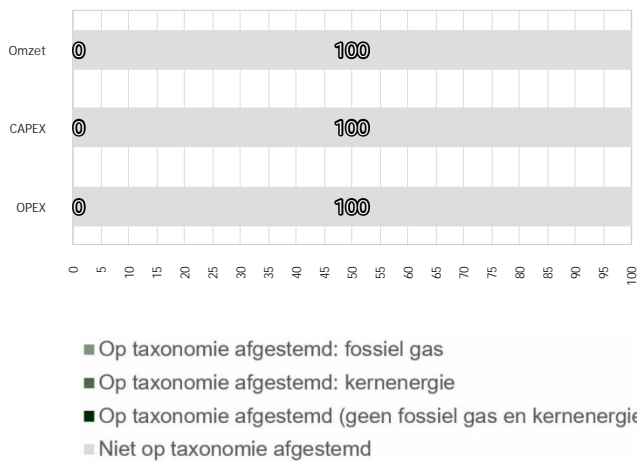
Omzet 0 100

CAPEX 0 100

OPEX 0 100

0 5 10 15 20 25 30 35 40 45 50 55 60 65 70 75 80 85 90 95 100

Op taxonomie afgestemd: fossiel gas
Op taxonomie afgestemd: kernenergie
Op taxonomie afgestemd (geen fossiel gas en kernenergie
Niet op taxonomie afgestemd